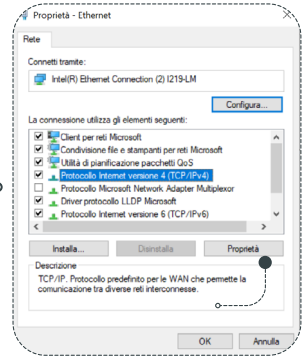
Proprietà - Ethernet

Rete

Connetti tramite:

Intel(R) Ethernet Connection (2) I219-LM

Configura...

La connessione utilizza gli elementi seguenti:

Client per reti Microsoft
Condivisione file e stampanti per reti Microsoft
Utilità di pianificazione pacchetti QoS
Protocollo Internet versione 4 (TCP/IPv4)
Protocollo Microsoft Network Adapter Multiplexor
Driver protocollo LLDP Microsoft
Protocollo Internet versione 6 (TCP/IPv6)

Installa...
Disinstalla
Proprietà

Descrizione
TCP/IP. Protocollo predefinito per le WAN che permette la comunicazione tra diverse reti interconnesse.

OK
Annulla